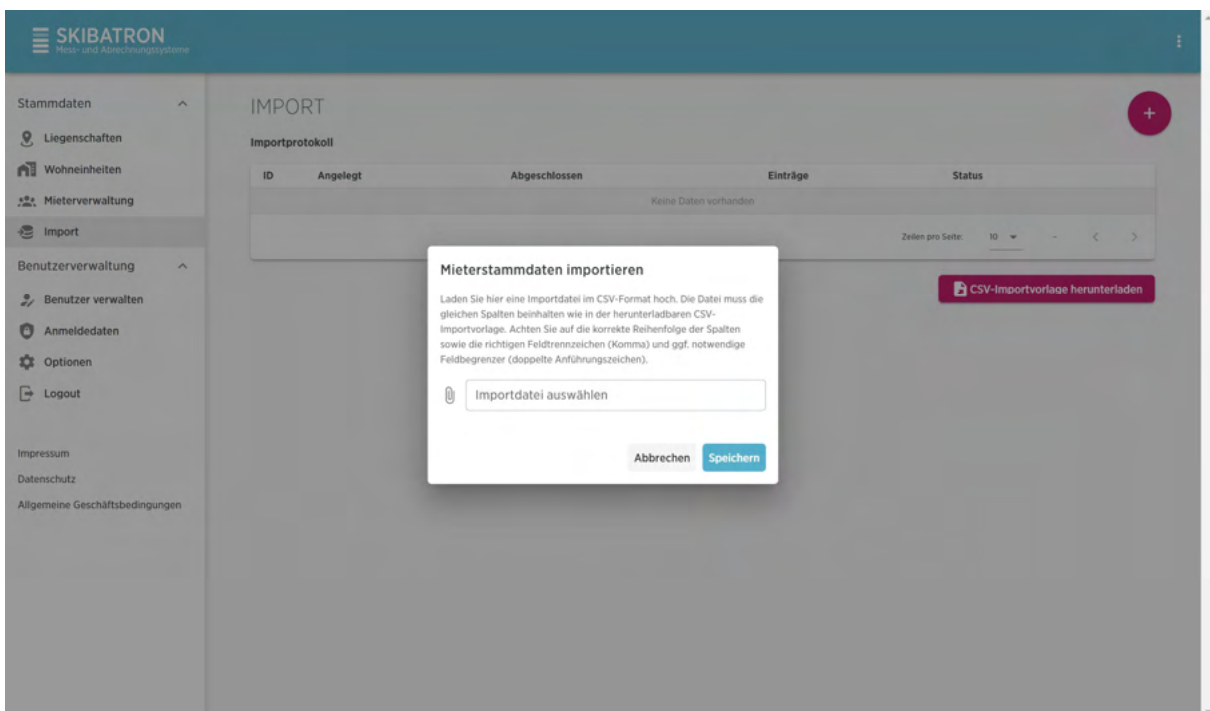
SKIBATRON
Mess- und Abrechnungssysteme

Stammdaten
Liegenschaften
Wohneinheiten
Mieterverwaltung
Import
Benutzerverwaltung
Benutzer verwalten
Anmeldedaten
Optionen
Logout

Impressum
Datenschutz
Allgemeine Geschäftsbedingungen

IMPORT

+

Importprotokoll

| ID | Angelegt | Abgeschlossen | Einträge | Status |
|---|---|---|---|---|
| Keine Daten vorhanden | | | | |

Zeilen pro Seite: 10 – < >

CSV-Importvorlage herunterladen

Mieterstammdaten importieren

Laden Sie hier eine Importdatei im CSV-Format hoch. Die Datei muss die gleichen Spalten beinhalten wie in der herunterladbaren CSV-Importvorlage. Achten Sie auf die korrekte Reihenfolge der Spalten sowie die richtigen Feldtrennzeichen (Komma) und ggf. notwendige Feldbegrenzer (doppelte Anführungszeichen).

Importdatei auswählen

Abbrechen Speichern